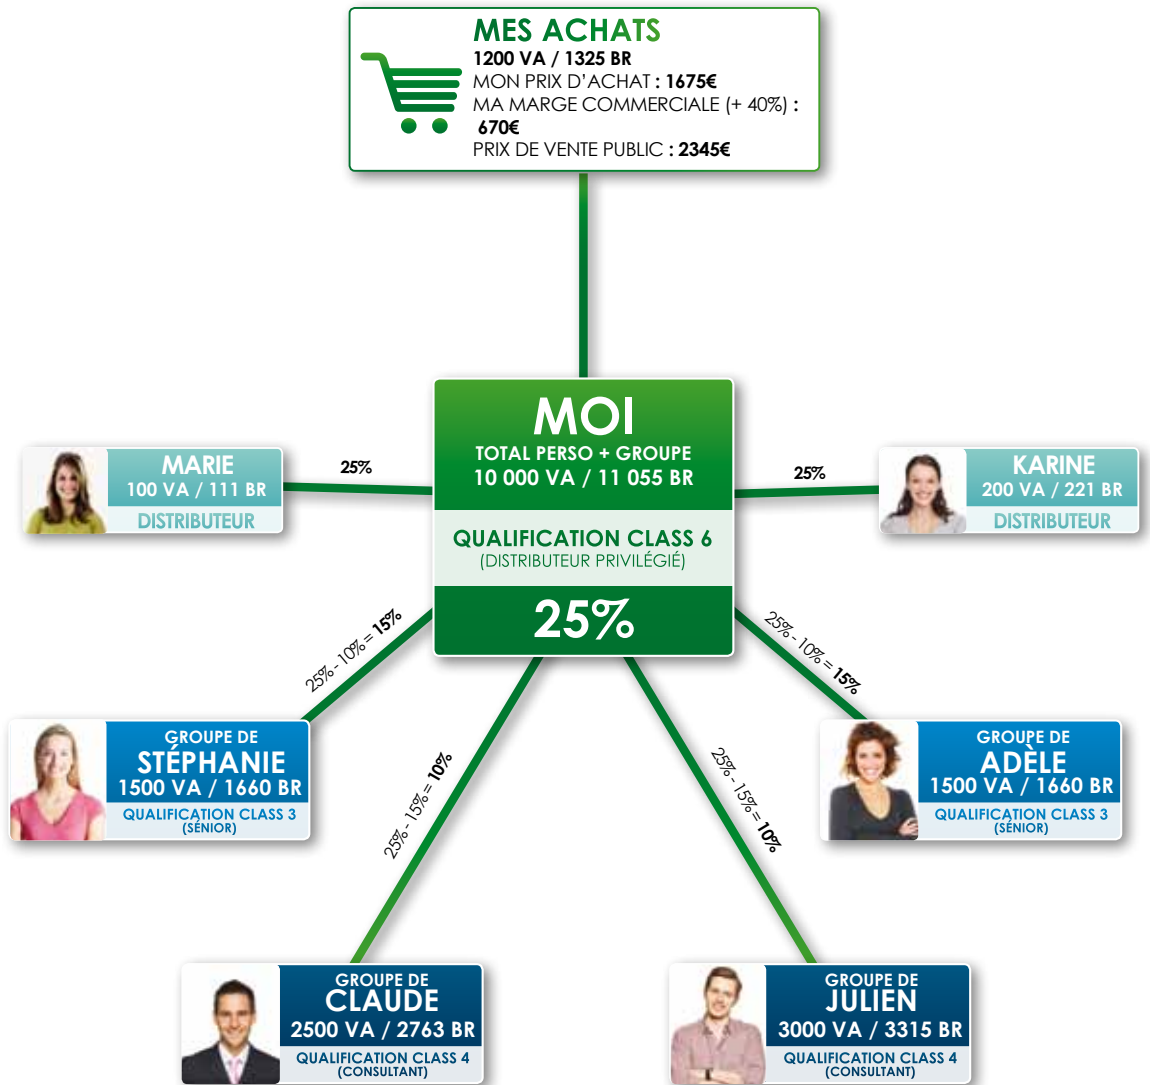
MES ACHATS
1200 VA / 1325 BR
MON PRIX D'ACHAT : 1675€
MA MARGE COMMERCIALE (+ 40%) : 670€
PRIX DE VENTE PUBLIC : 2345€

MOI
TOTAL PERSO + GROUPE
10 000 VA / 11 055 BR
QUALIFICATION CLASS 6
(DISTRIBUTEUR PRIVILÉGIÉ)
25%

MARIE
100 VA / 111 BR
DISTRIBUTEUR

25%

KARINE
200 VA / 221 BR
DISTRIBUTEUR

25%

25% - 10% = 15%

GROUPE DE
STÉPHANIE
1500 VA / 1660 BR
QUALIFICATION CLASS 3
(SÉNIOR)

25% - 10% = 15%

GROUPE DE
ADÈLE
1500 VA / 1660 BR
QUALIFICATION CLASS 3
(SÉNIOR)

25% - 15% = 10%

GROUPE DE
CLAUDE
2500 VA / 2763 BR
QUALIFICATION CLASS 4
(CONSULTANT)

25% - 15% = 10%

GROUPE DE
JULIEN
3000 VA / 3315 BR
QUALIFICATION CLASS 4
(CONSULTANT)